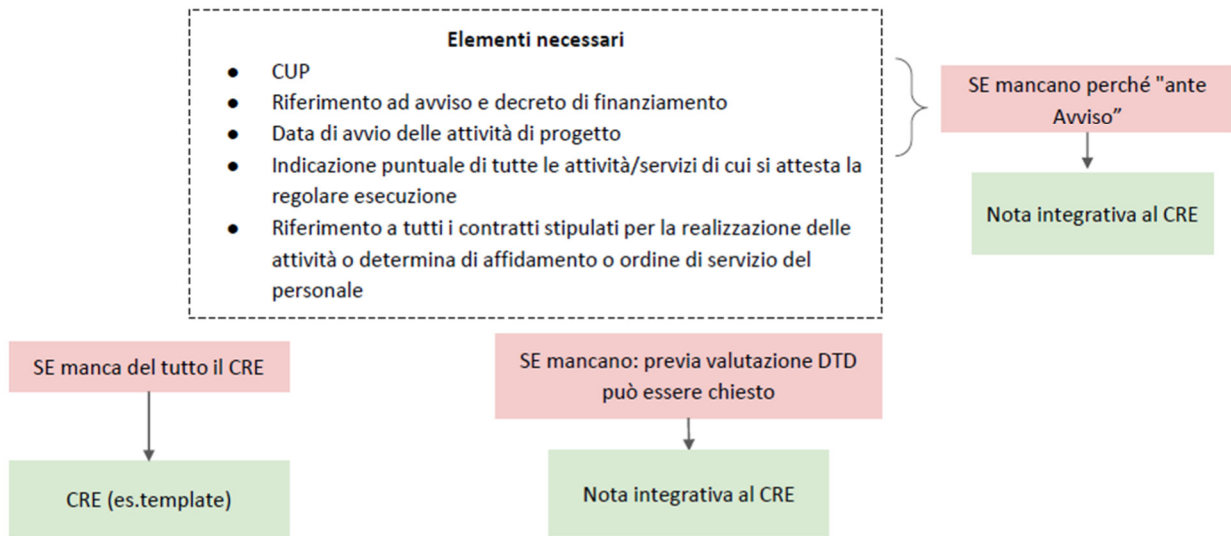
Elementi necessari

- CUP
- Riferimento ad avviso e decreto di finanziamento
- Data di avvio delle attività di progetto
- Indicazione puntuale di tutte le attività/servizi di cui si attesta la regolare esecuzione
- Riferimento a tutti i contratti stipulati per la realizzazione delle attività o determina di affidamento o ordine di servizio del personale

SE mancano perché "ante Avviso”

Nota integrativa al CRE

SE manca del tutto il CRE

CRE (es.template)

SE mancano: previa valutazione DTD può essere chiesto

Nota integrativa al CRE